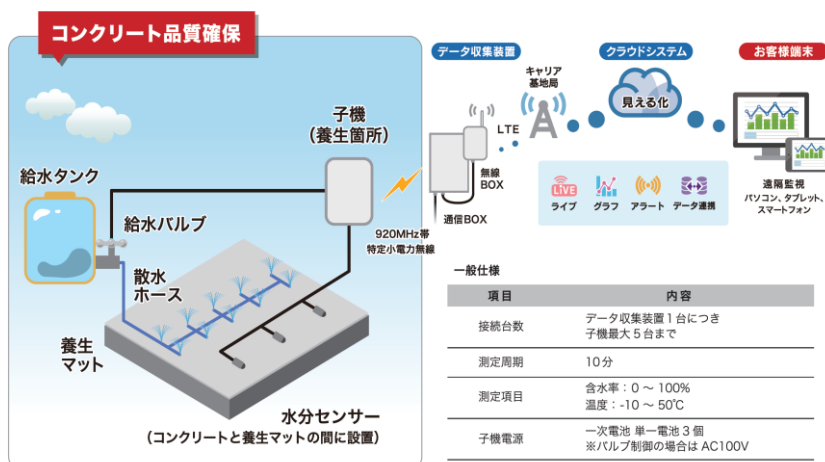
コンクリート品質確保

子機
(養生箇所)

給水タンク

給水バルブ

散水
ホース

養生
マット

水分センサー
(コンクリートと養生マットの間に設置)

920MHz帯
特定小電力無線

データ収集装置

無線
BOX

通信BOX

LTE

キャリア
基地局

クラウドシステム

見える化

ライブ　グラフ　アラート　データ連携

お客様端末

遠隔監視
パソコン、タブレット、
スマートフォン

一般仕様

| 項目 | 内容 |
|---|---|
| 接続台数 | データ収集装置 1 台につき 子機最大 5 台まで |
| 測定周期 | 10 分 |
| 測定項目 | 含水率：0 ～ 100% 温度：-10 ～ 50℃ |
| 子機電源 | 一次電池 単一電池 3 個 ※バルブ制御の場合は AC100V |